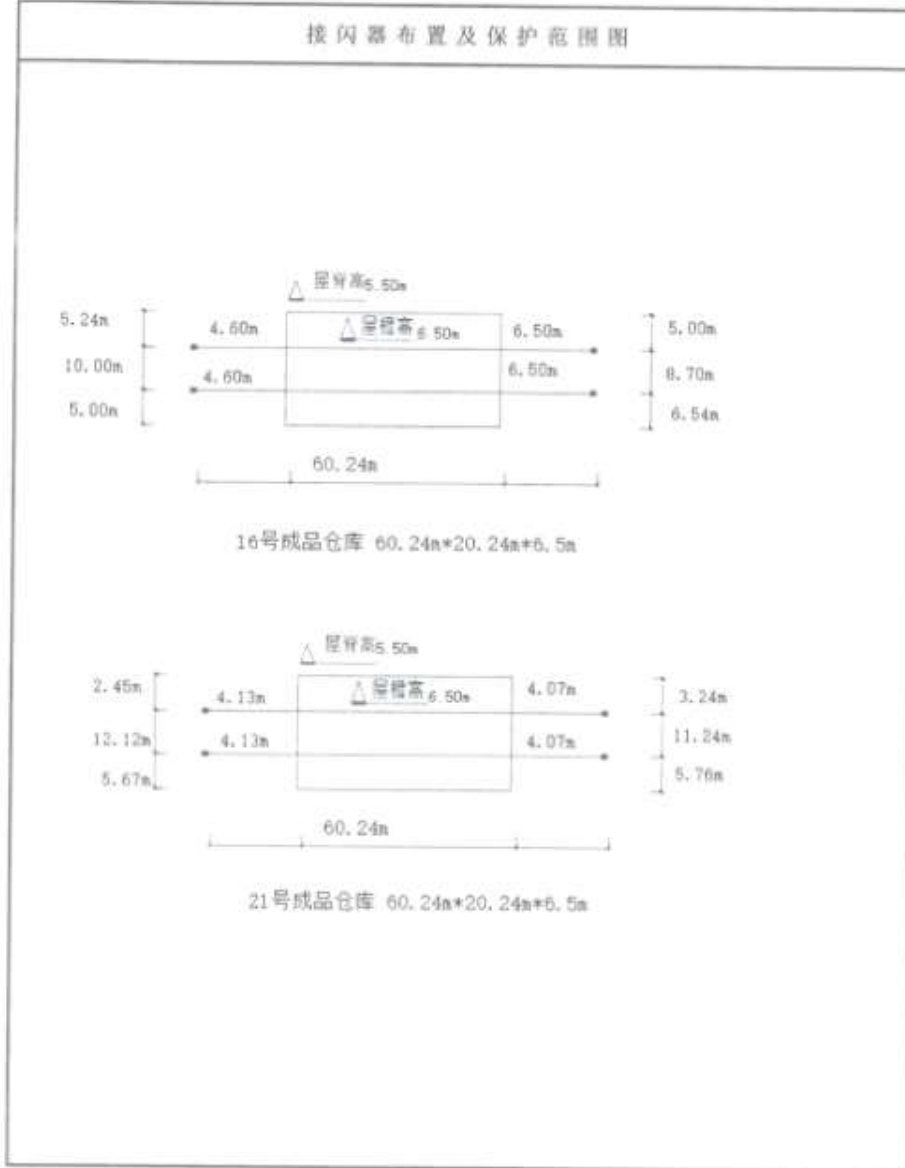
接闪器布置及保护范围图

屋脊高6.50m

5.24m

4.60m

屋檐高6.50m

6.50m

5.00m

10.00m

4.60m

6.50m

8.70m

5.00m

6.54m

60.24m

16号成品仓库 60.24m*20.24m*6.5m

屋脊高6.50m

2.45m

4.13m

屋檐高6.50m

4.07m

3.24m

12.12m

4.13m

4.07m

11.24m

5.67m

5.76m

60.24m

21号成品仓库 60.24m*20.24m*6.5m